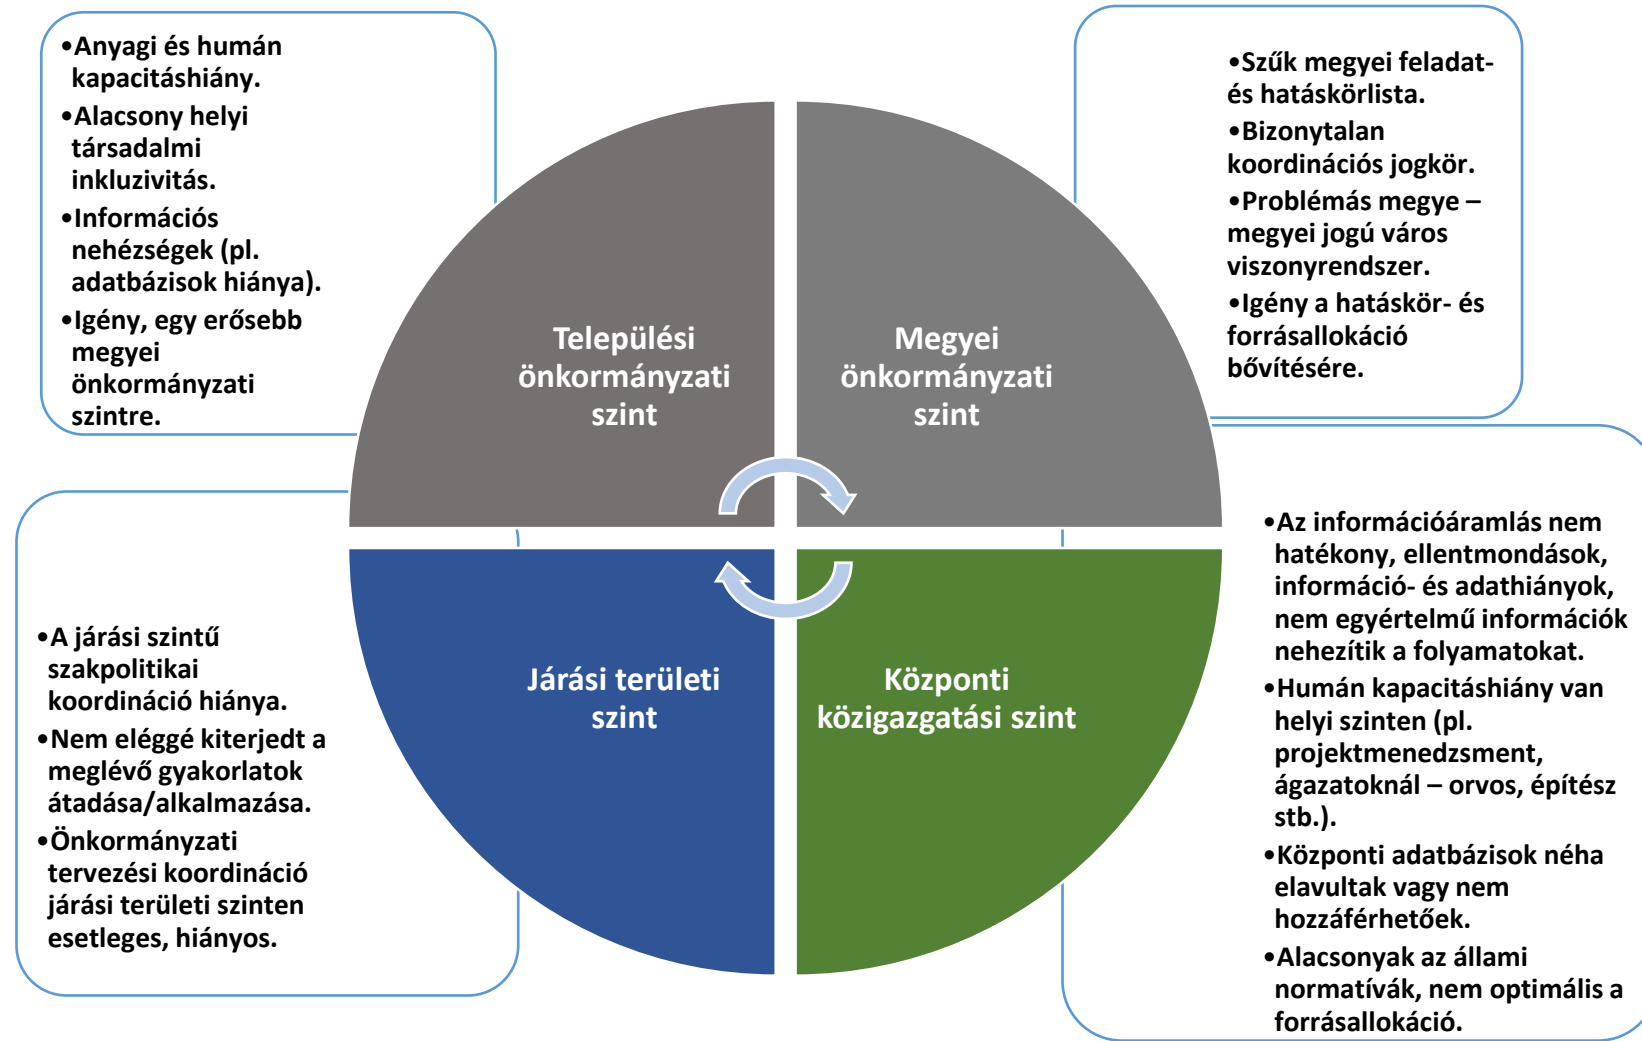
•Anyagi és humán kapacitáshiány.
•Alacsony helyi társadalmi inkluzivitás.
•Információs nehézségek (pl. adatbázisok hiánya).
•Igény, egy erősebb megyei önkormányzati szintre.

•Szűk megyei feladat- és hatáskörlista.
•Bizonytalan koordinációs jogkör.
•Problémás megye – megyei jogú város viszonyrendszer.
•Igény a hatáskör- és forrásallokáció bővítésére.

Települési önkormányzati szint

Megyei önkormányzati szint

Járási területi szint

Központi közigazgatási szint

•A járási szintű szakpolitikai koordináció hiánya.
•Nem eléggé kiterjedt a meglévő gyakorlatok átadása/alkalmazása.
•Önkormányzati tervezési koordináció járási területi szinten esetleges, hiányos.

•Az információáramlás nem hatékony, ellentmondások, információ- és adathiányok, nem egyértelmű információk nehezítik a folyamatokat.
•Humán kapacitáshiány van helyi szinten (pl. projektmenedzsment, ágazatoknál – orvos, építész stb.).
•Központi adatbázisok néha elavultak vagy nem hozzáférhetőek.
•Alacsonyak az állami normatívák, nem optimális a forrásallokáció.